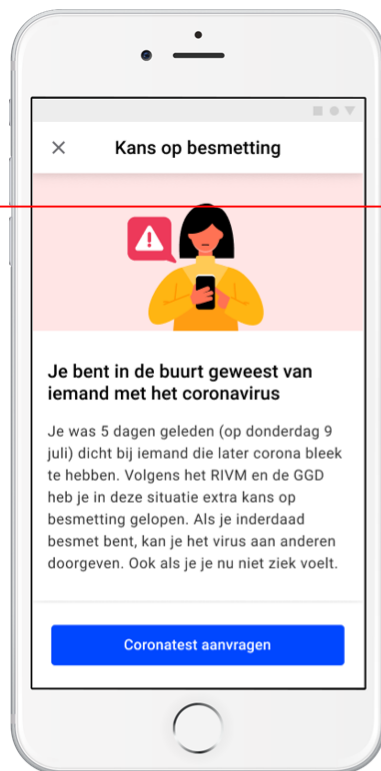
Kans op besmetting

Je bent in de buurt geweest van iemand met het coronavirus

Je was 5 dagen geleden (op donderdag 9 juli) dicht bij iemand die later corona bleek te hebben. Volgens het RIVM en de GGD heb je in deze situatie extra kans op besmetting gelopen. Als je inderdaad besmet bent, kan je het virus aan anderen doorgeven. Ook als je je nu niet ziek voelt.

Coronatest aanvragen